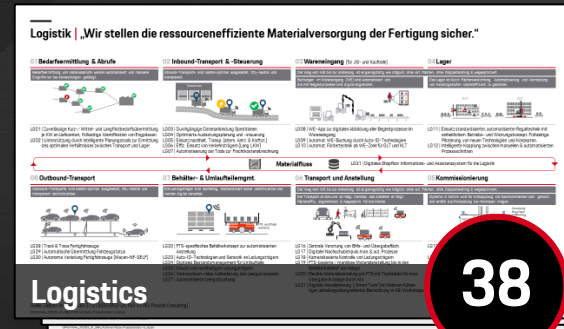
Logistik | „Wir stellen die ressourceneffiziente Materialversorgung der Fertigung sicher."

01 Bedarfsermittlung & Abrufe

02 Inbound-Transport & -Steuerung

03 Wareneingang (fix, nfl- und Kaufteile)

04 Lager

Materialfluss

05 Outbound-Transport

07 Behälter- & Umlaufteilemgmt.

06 Transport und Anstellung

08 Kommissionierung

Logistics

38